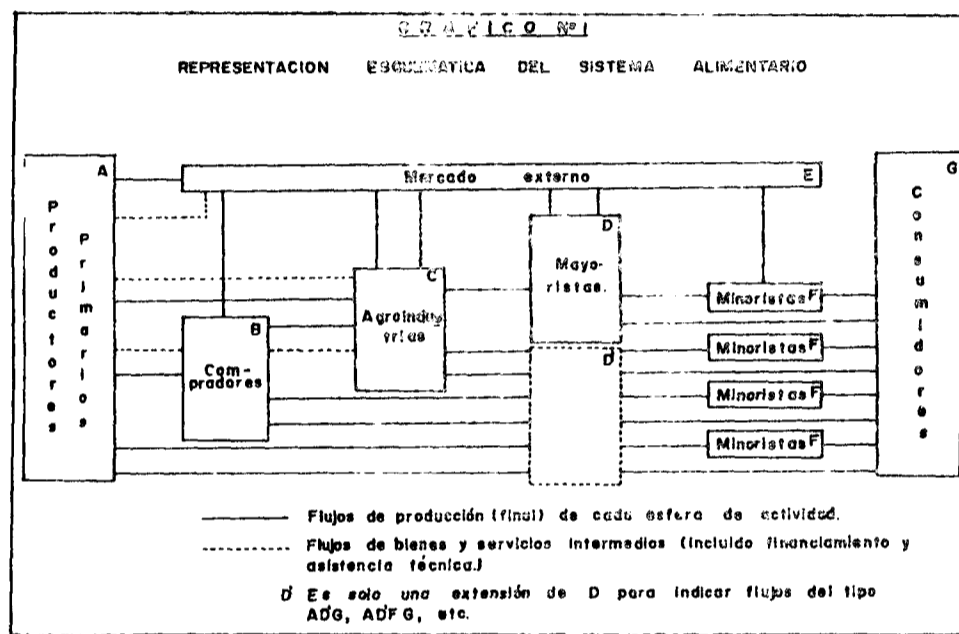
GRAFICO Nº1

REPRESENTACION ESQUEMATICA DEL SISTEMA ALIMENTARIO

I A
Productores Primarios

Mercado externo E

B
Compradores

C
Agroindustrias

D
Mayoristas.

D'

Minoristas F
Minoristas F
Minoristas F
Minoristas F

G
Consumidores

Flujos de producción (final) de cada esfera de actividad.

Flujos de bienes y servicios intermedios (incluido financiamiento y asistencia técnica.)

D' Es solo una extensión de D para indicar flujos del tipo AD'G, AD'FG, etc.